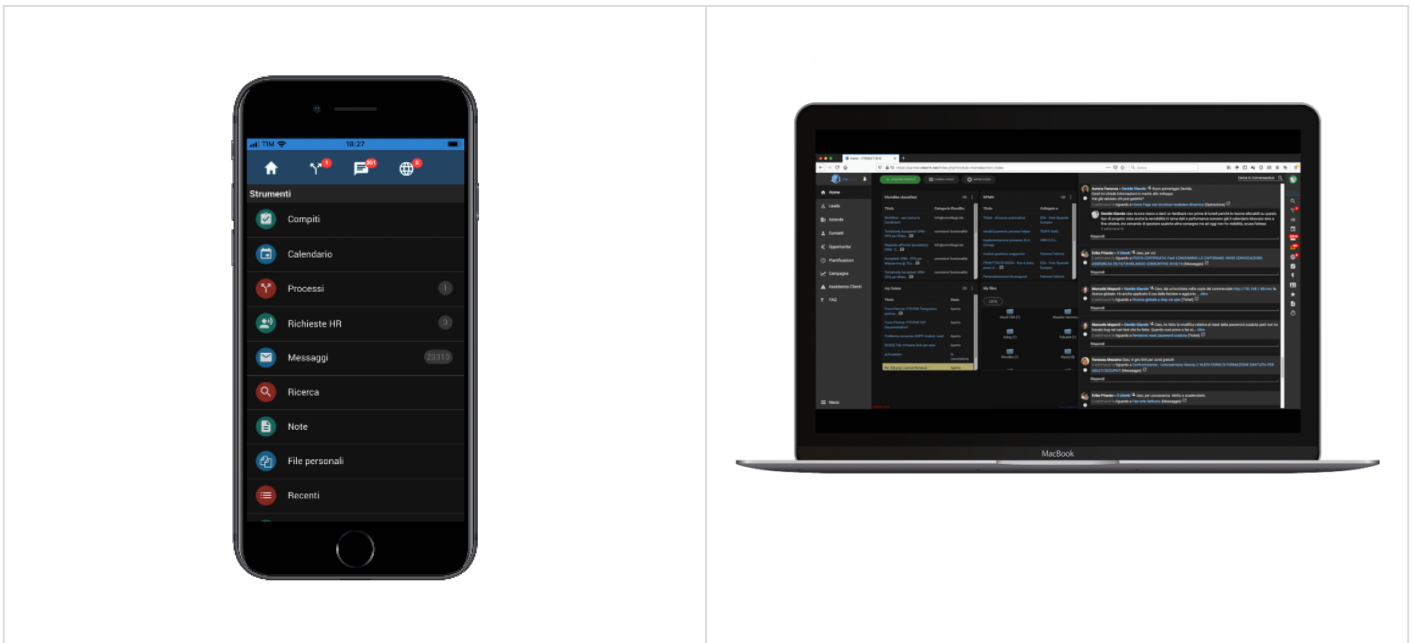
TIM 18:27

1 301 6

Strumenti

Compiti

Calendario

Processi 1

Richieste HR 0

Messaggi 23310

Ricerca

Note

File personali

Recenti

Home

Leads

Aziende

Contatti

Opportunita

Pianificazioni

Campagne

Assistenza Clienti

FAQ

Menu

MacBook